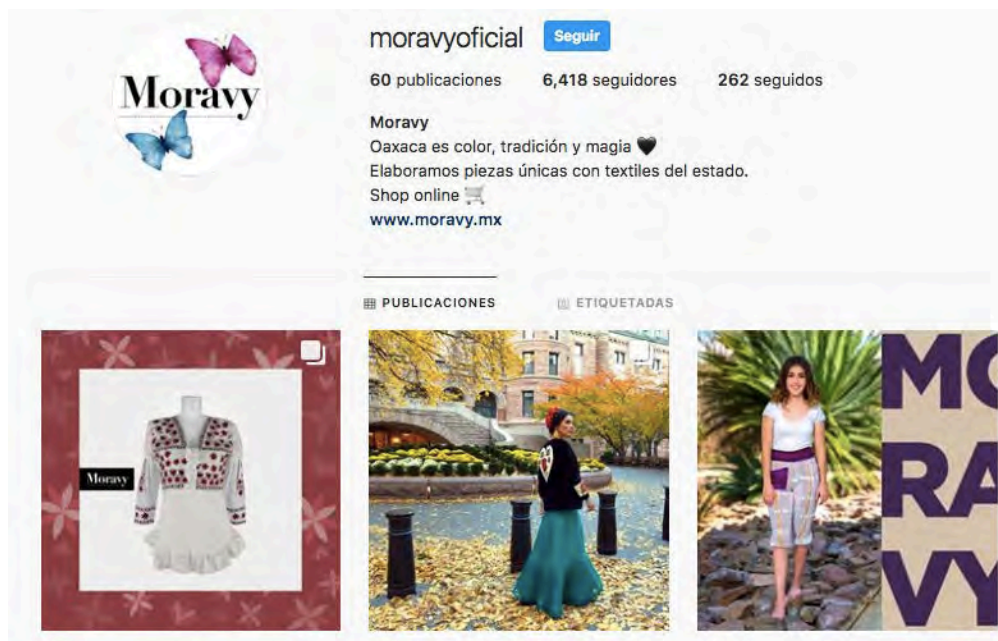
Moravy

moravyoficial Seguir

60 publicaciones 6,418 seguidores 262 seguidos

Moravy
Oaxaca es color, tradición y magia 🖤
Elaboramos piezas únicas con textiles del estado.
Shop online 🛒
www.moravy.mx

PUBLICACIONES ETIQUETADAS

Moravy

MO
RA
VY